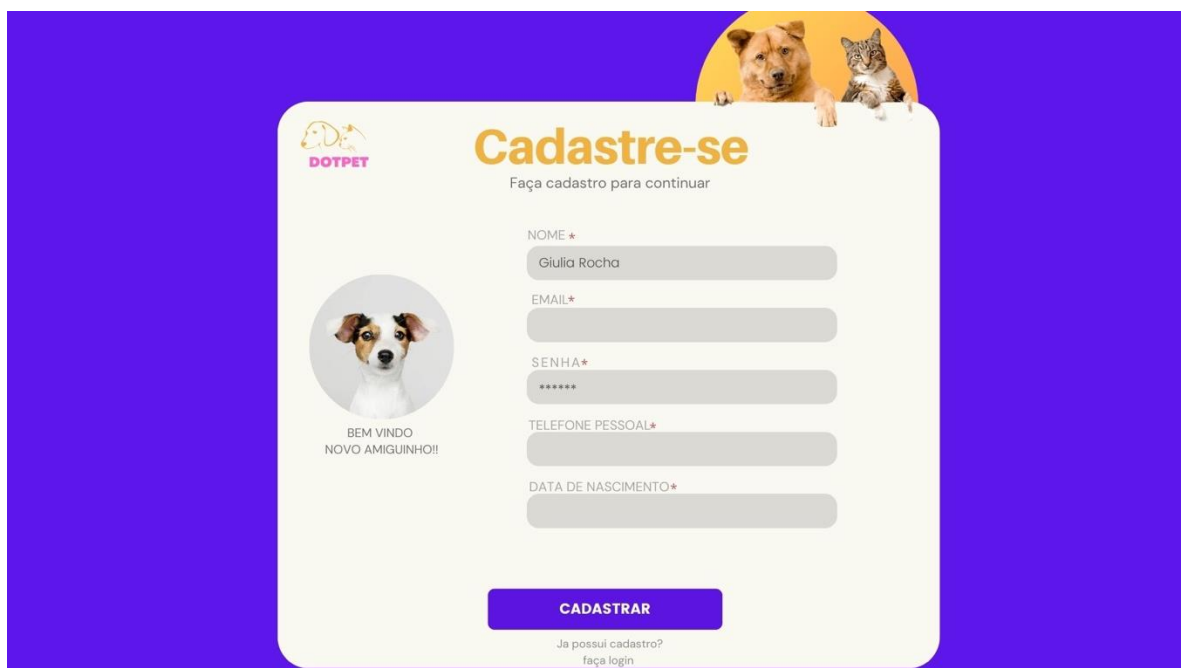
DOTPET

Cadastre-se

Faça cadastro para continuar

BEM VINDO
NOVO AMIGUINHO!!

NOME *
Giulia Rocha

EMAIL*

SENHA*
******

TELEFONE PESSOAL*

DATA DE NASCIMENTO*

CADASTRAR

Ja possui cadastro?
faça login